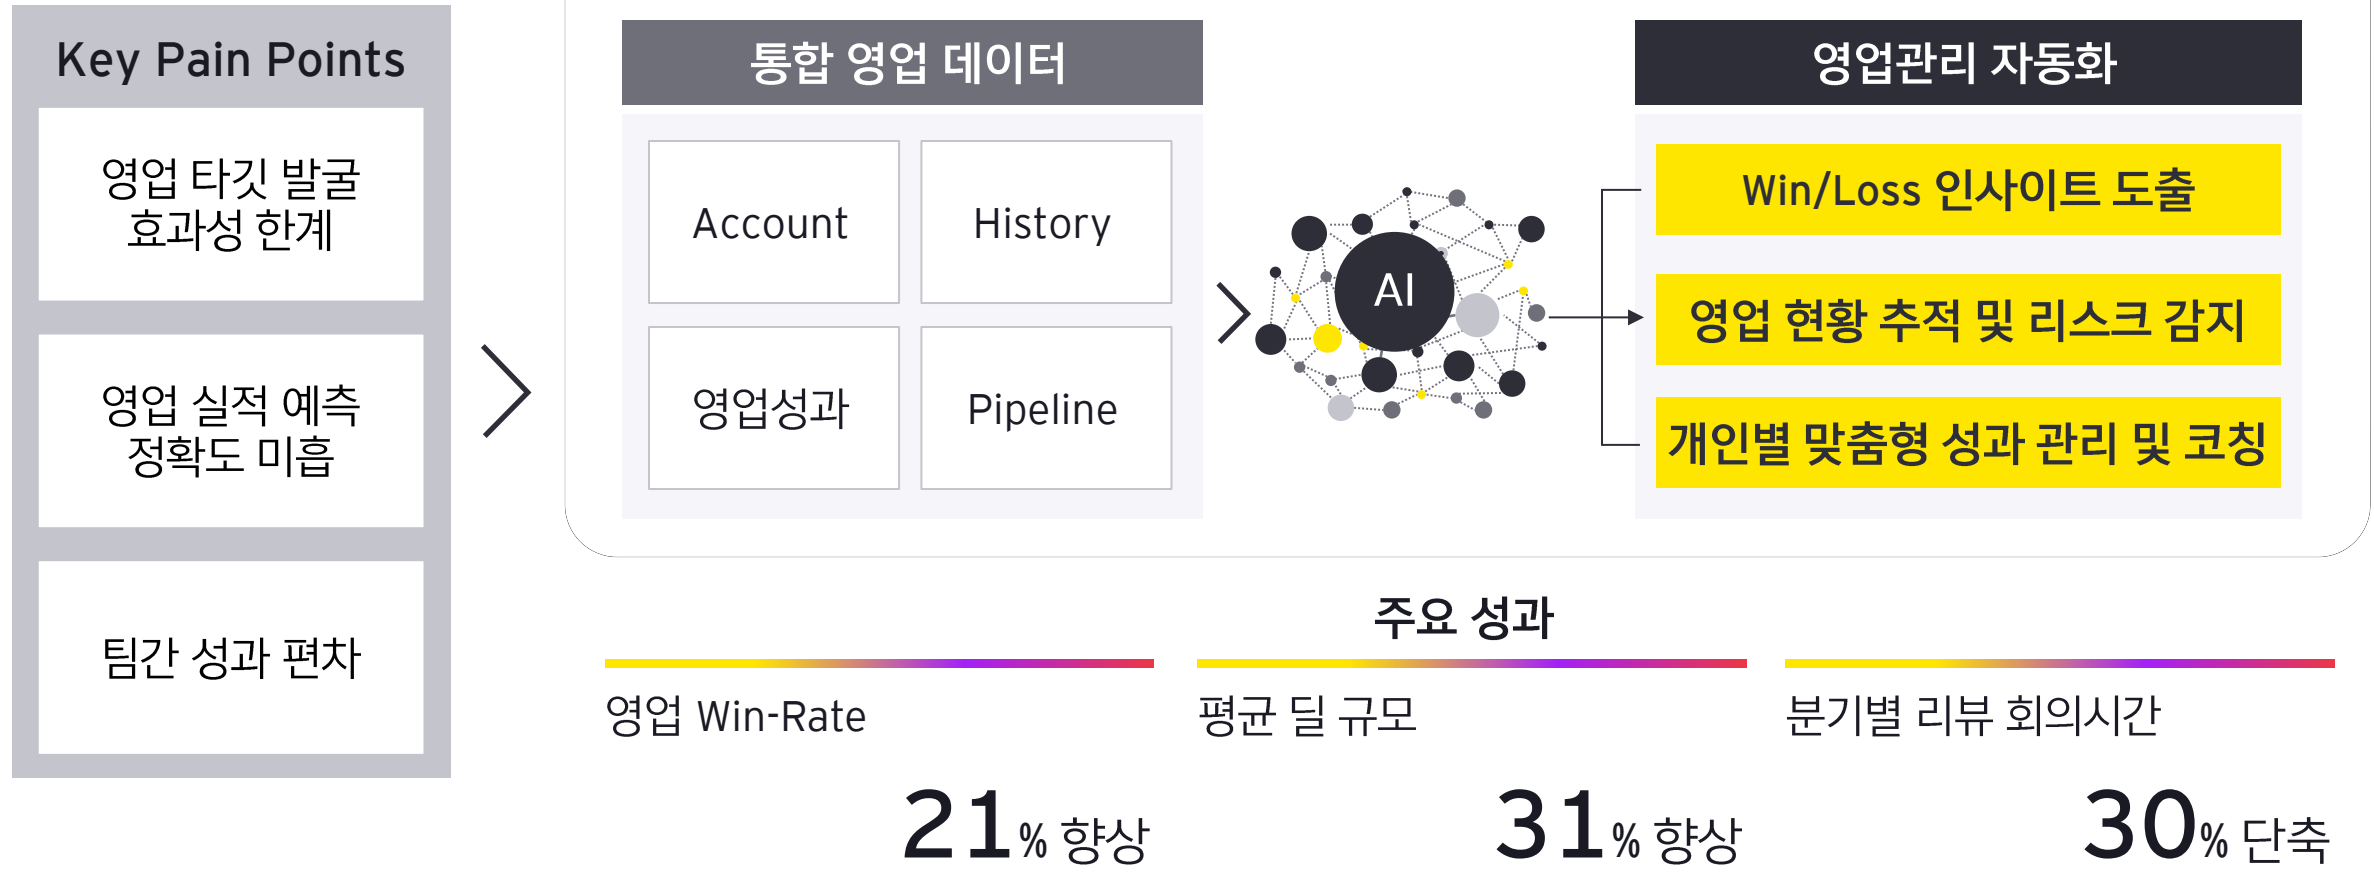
Key Pain Points

영업 타깃 발굴 효과성 한계

영업 실적 예측 정확도 미흡

팀간 성과 편차

통합 영업 데이터

Account

History

영업성과

Pipeline

AI

영업관리 자동화

Win/Loss 인사이트 도출

영업 현황 추적 및 리스크 감지

개인별 맞춤형 성과 관리 및 코칭

주요 성과

영업 Win-Rate

21% 향상

평균 딜 규모

31% 향상

분기별 리뷰 회의시간

30% 단축